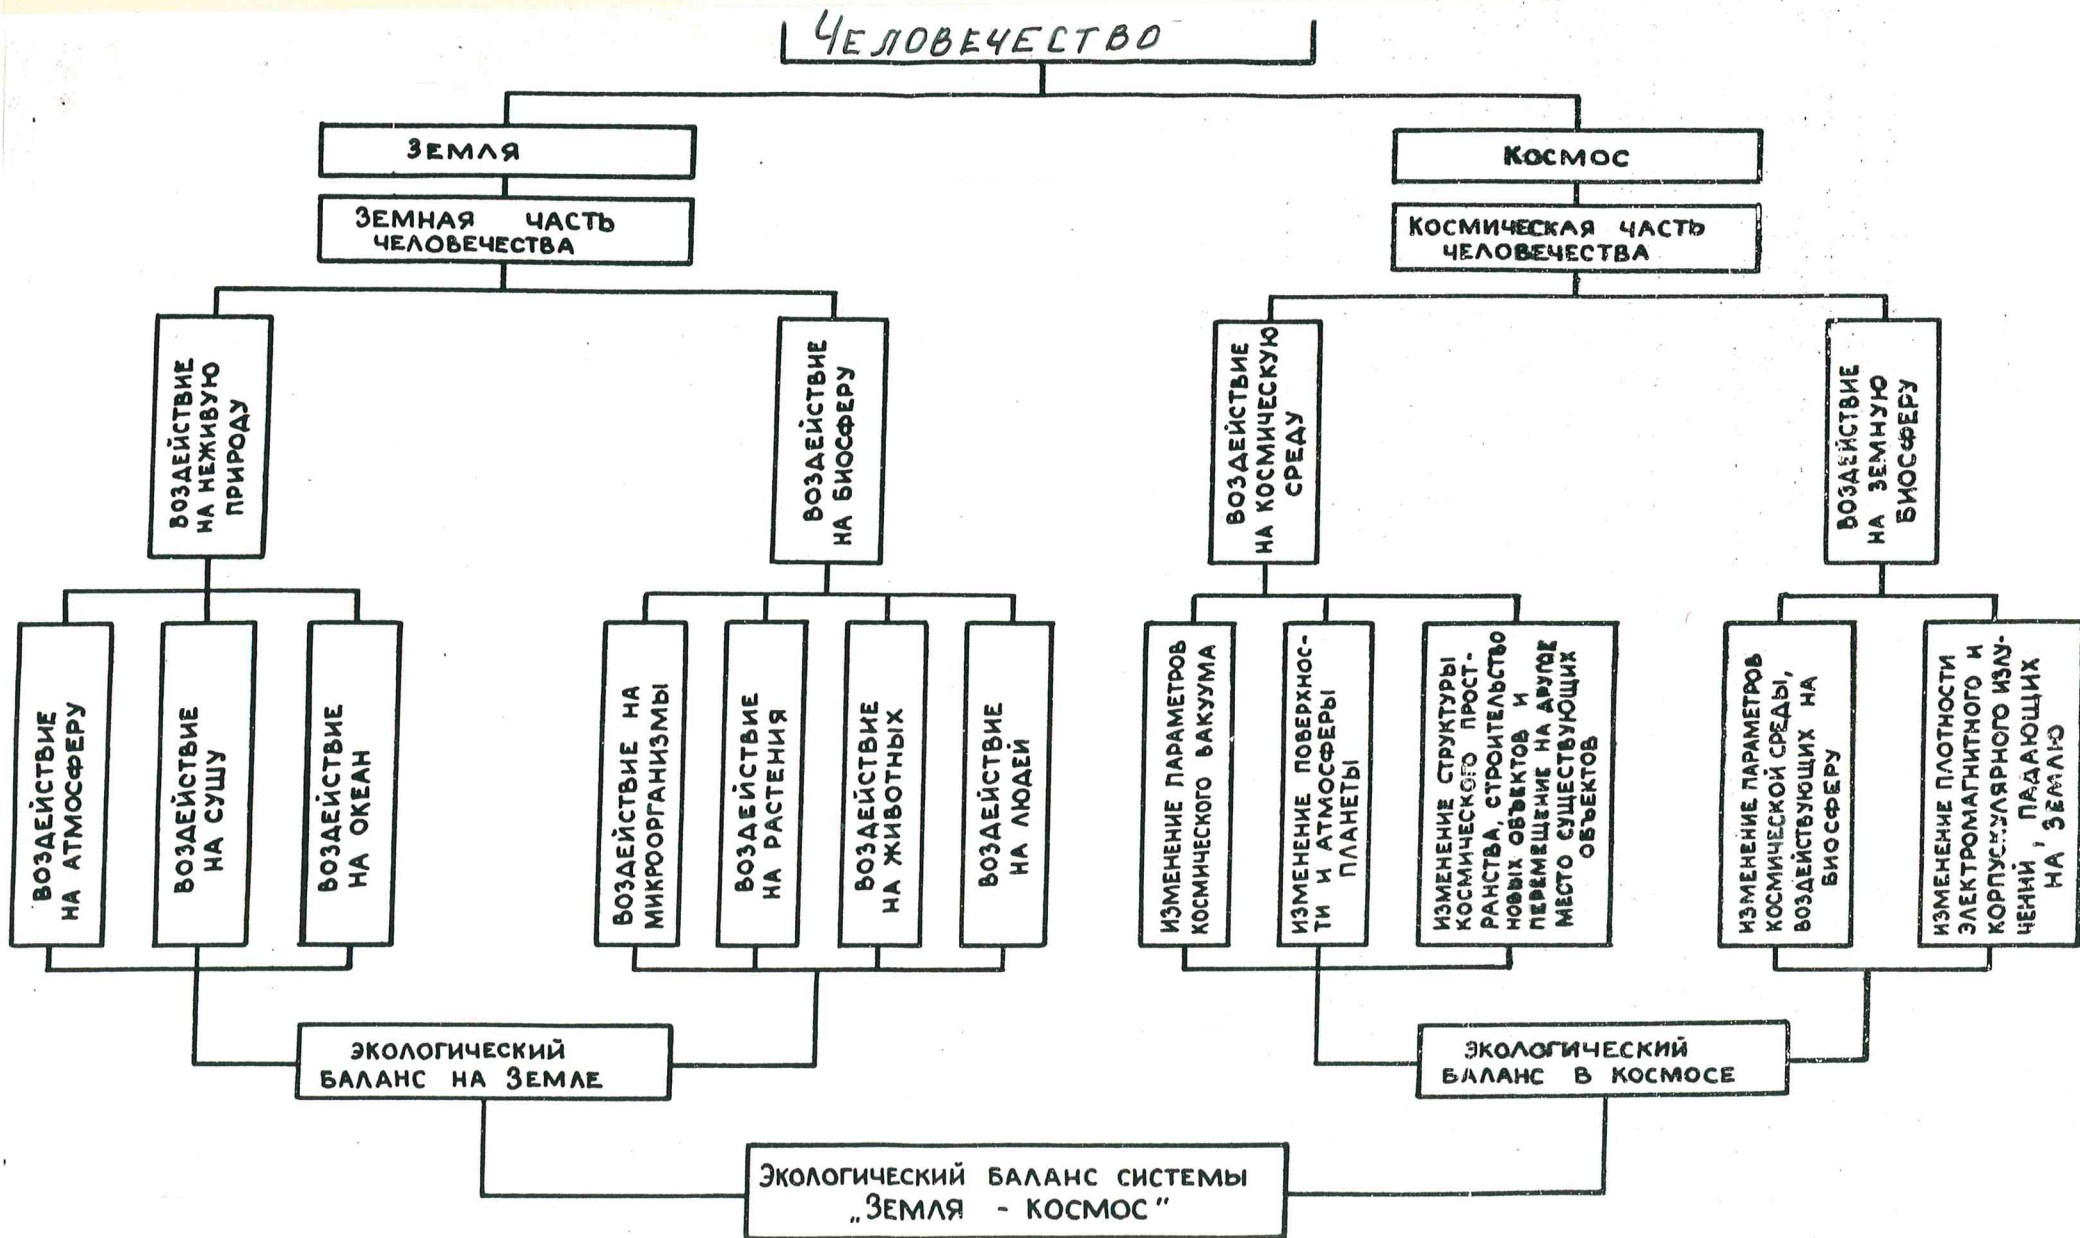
ЧЕЛОВЕЧЕСТВО

ЗЕМЛЯ

КОСМОС

ЗЕМНАЯ ЧАСТЬ ЧЕЛОВЕЧЕСТВА

КОСМИЧЕСКАЯ ЧАСТЬ ЧЕЛОВЕЧЕСТВА

ВОЗДЕЙСТВИЕ НА НЕЖИВУЮ ПРИРОДУ

ВОЗДЕЙСТВИЕ НА БИОСФЕРУ

ВОЗДЕЙСТВИЕ НА КОСМИЧЕСКУЮ СРЕДУ

ВОЗДЕЙСТВИЕ НА ЗЕМНУЮ БИОСФЕРУ

ВОЗДЕЙСТВИЕ НА АТМОСФЕРУ

ВОЗДЕЙСТВИЕ НА СУШУ

ВОЗДЕЙСТВИЕ НА ОКЕАН

ВОЗДЕЙСТВИЕ НА МИКРООРГАНИЗМЫ

ВОЗДЕЙСТВИЕ НА РАСТЕНИЯ

ВОЗДЕЙСТВИЕ НА ЖИВОТНЫХ

ВОЗДЕЙСТВИЕ НА ЛЮДЕЙ

ИЗМЕНЕНИЕ ПАРАМЕТРОВ КОСМИЧЕСКОГО ВАКУУМА

ИЗМЕНЕНИЕ ПОВЕРХНОСТИ И АТМОСФЕРЫ ПЛАНЕТЫ

ИЗМЕНЕНИЕ СТРУКТУРЫ КОСМИЧЕСКОГО ПРОСТРАНСТВА, СТРОИТЕЛЬСТВО НОВЫХ ОБЪЕКТОВ И ПЕРЕМЕЩЕНИЕ НА ДРУГОЕ МЕСТО СУЩЕСТВУЮЩИХ ОБЪЕКТОВ

ИЗМЕНЕНИЕ ПАРАМЕТРОВ КОСМИЧЕСКОЙ СРЕДЫ, ВОЗДЕЙСТВУЮЩИХ НА БИОСФЕРУ

ИЗМЕНЕНИЕ ПЛОТНОСТИ ЭЛЕКТРОМАГНИТНОГО И КОРПУСКУЛЯРНОГО ИЗЛУЧЕНИЙ, ПАДАЮЩИХ НА ЗЕМЛЮ

ЭКОЛОГИЧЕСКИЙ БАЛАНС НА ЗЕМЛЕ

ЭКОЛОГИЧЕСКИЙ БАЛАНС В КОСМОСЕ

ЭКОЛОГИЧЕСКИЙ БАЛАНС СИСТЕМЫ „ЗЕМЛЯ - КОСМОС"